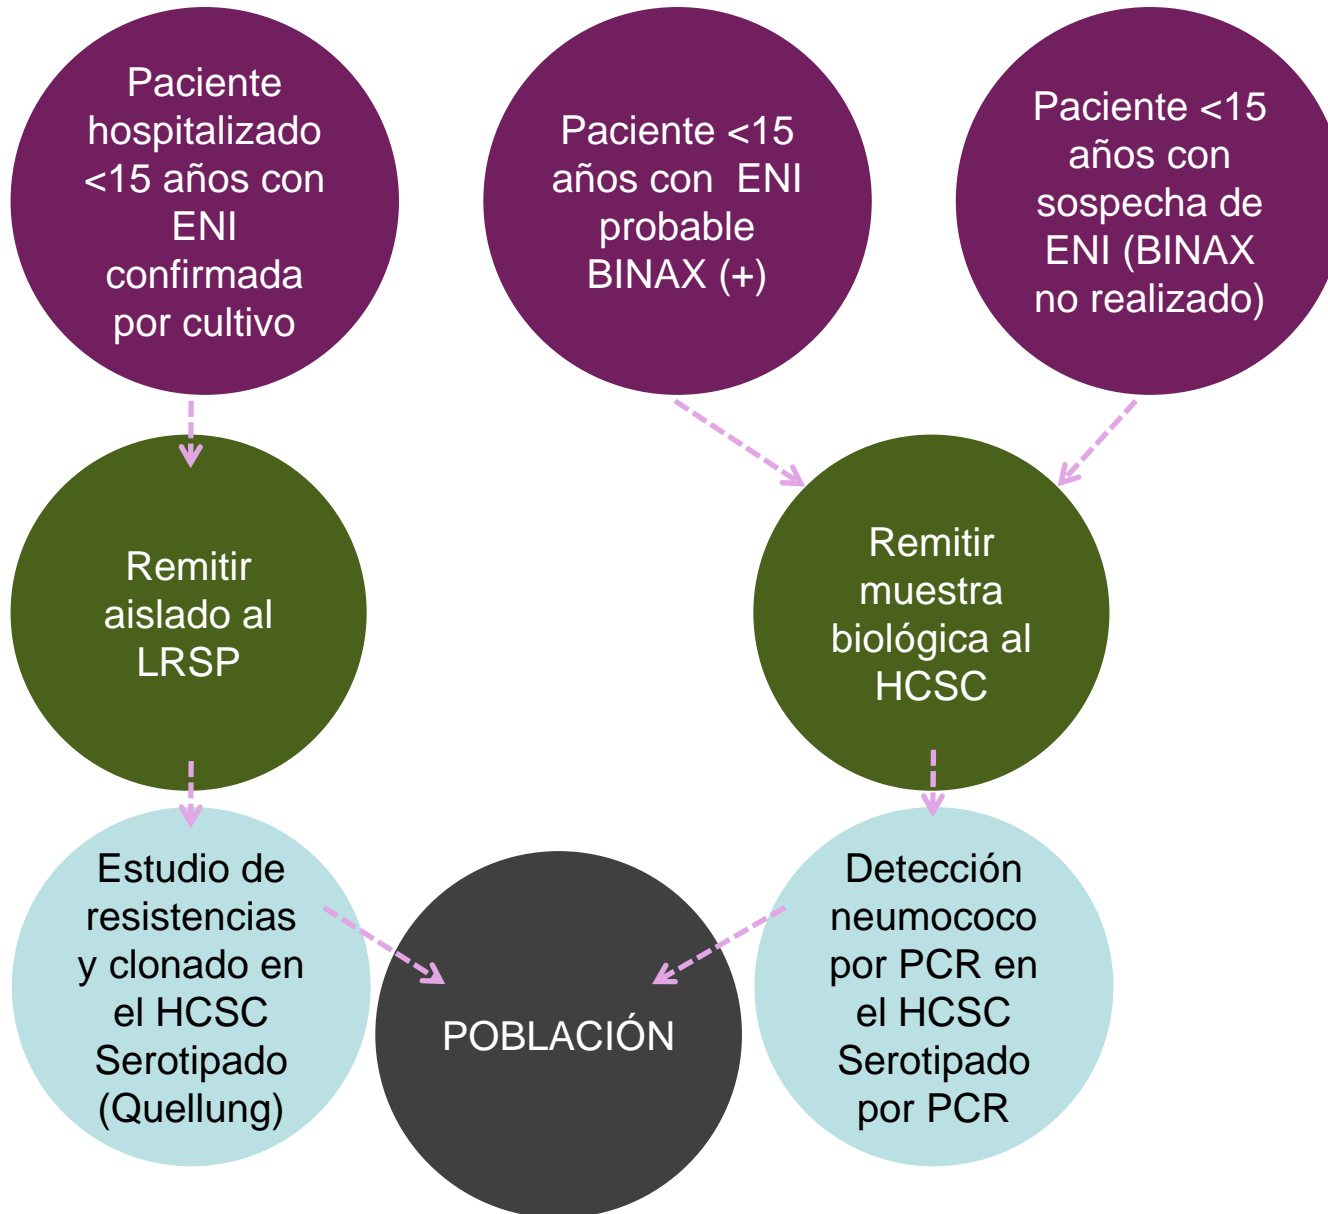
Paciente hospitalizado <15 años con ENI confirmada por cultivo

Paciente <15 años con ENI probable BINAX (+)

Paciente <15 años con sospecha de ENI (BINAX no realizado)

Remitir aislado al LRSP

Remitir muestra biológica al HCSC

Estudio de resistencias y clonado en el HCSC Serotipado (Quellung)

POBLACIÓN

Detección neumococo por PCR en el HCSC Serotipado por PCR